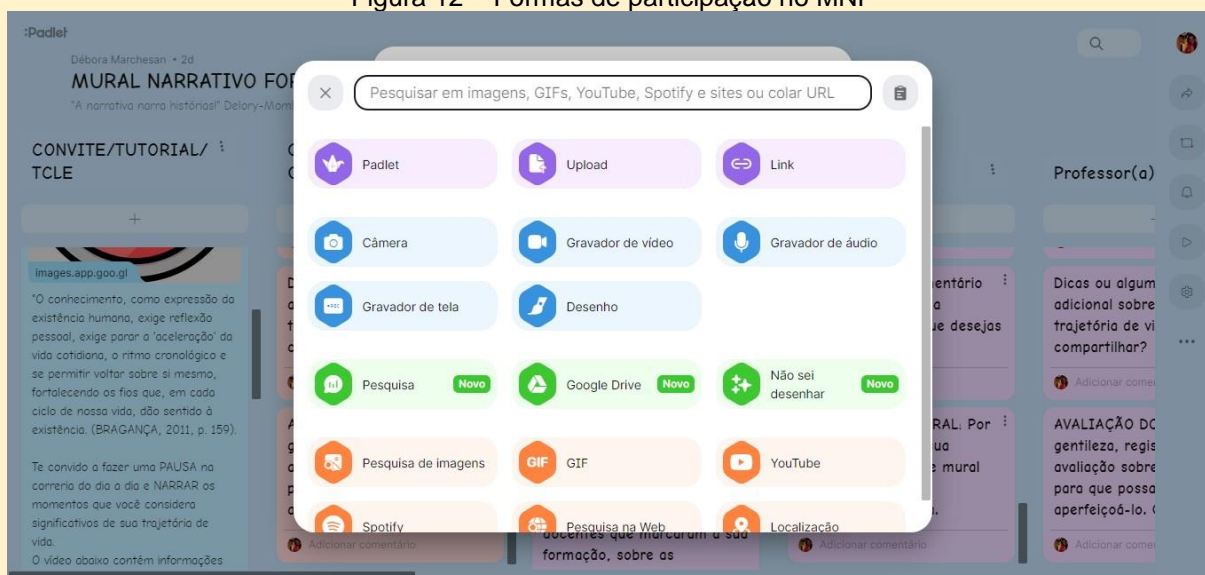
Figura 12 – Formas de participação no MNF

:Padlet

Débora Marchesan • 2d

MURAL NARRATIVO FOR

"A narrativa narra histórias" Delory-Mom

CONVITE/TUTORIAL/ TCLE

+

images.app.goo.gl

"O conhecimento, como expressão da existência humana, exige reflexão pessoal, exige parar a 'aceleração' da vida cotidiana, o ritmo cronológico e se permitir voltar sobre si mesmo, fortalecendo os fios que, em cada ciclo de nossa vida, dão sentido à existência. (BRAGANÇA, 2011, p. 159).

Te convido a fazer uma PAUSA na correria do dia a dia e NARRAR os momentos que você considera significativos de sua trajetória de vida.

O vídeo abaixo contém informações

Pesquisar em imagens, GIFs, YouTube, Spotify e sites ou colar URL

Padlet

Upload

Link

Câmera

Gravador de vídeo

Gravador de áudio

Gravador de tela

Desenho

Pesquisa Novo

Google Drive Novo

Não sei desenhar Novo

Pesquisa de imagens

GIF

YouTube

Spotify

Pesquisa na Web

Localização

Adicionar comentário

docentes que marcaram a sua formação, sobre as

entário a ue desejas

RAL. Por ua e mural

Adicionar comentário

Professor(a)

Dicas ou algum adicional sobre trajetória de vi compartilhar?

Adicionar comen

AVALIAÇÃO DO gentileza, regis avaliação sobre para que possa aperfeiçoá-lo.

Adicionar comen